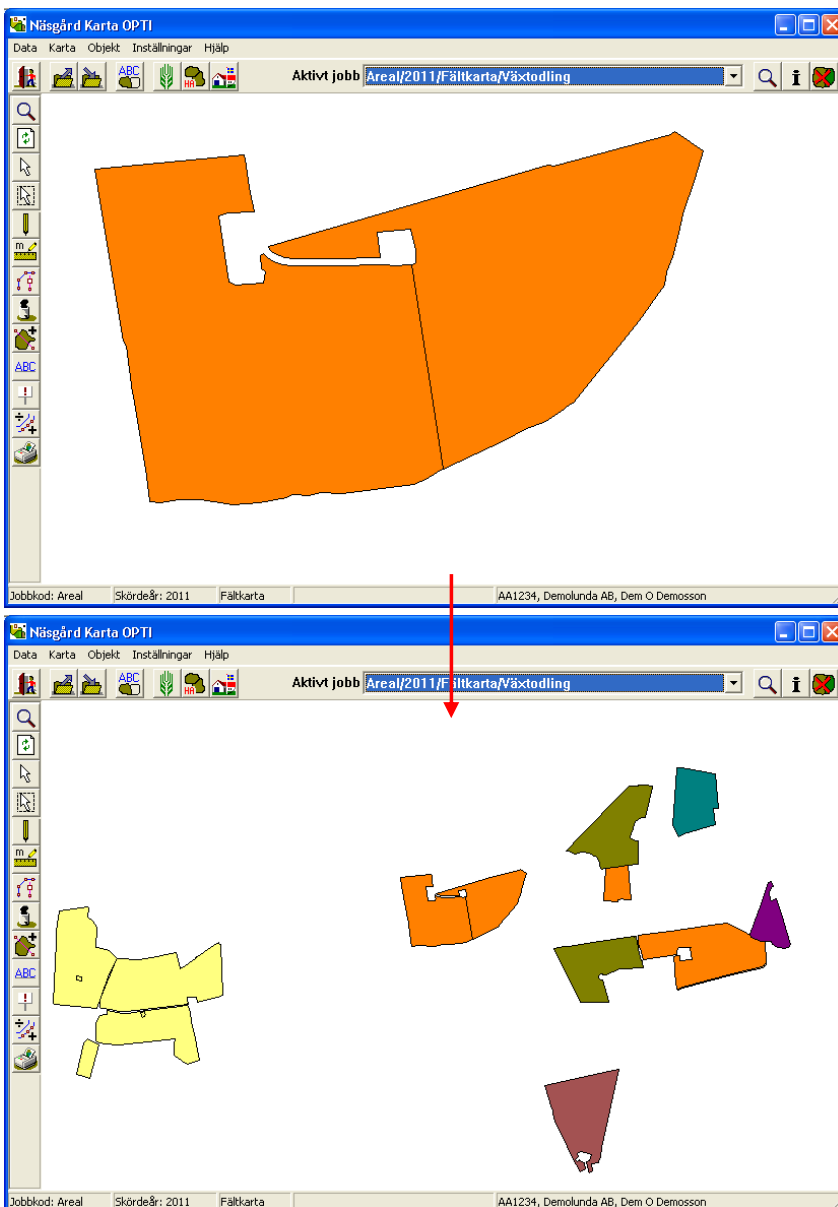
Näsgård Karta OPTI
Data Karta Objekt Inställningar Hjälp
ABC
Aktivt jobb Areal/2011/Fältkarta/Växtodling
ABC
Jobbkod: Areal Skördeår: 2011 Fältkarta AA1234, Demolunda AB, Dem O Demosson

Näsgård Karta OPTI
Data Karta Objekt Inställningar Hjälp
ABC
Aktivt jobb Areal/2011/Fältkarta/Växtodling
ABC
Jobbkod: Areal Skördeår: 2011 Fältkarta AA1234, Demolunda AB, Dem O Demosson